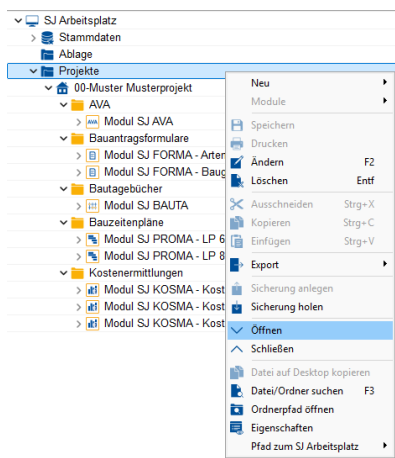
SJ Arbeitsplatz
Stammdaten
Ablage
Projekte
00-Muster Musterprojekt
AVA
Modul SJ AVA
Bauantragsformulare
Modul SJ FORMA - Arten
Modul SJ FORMA - Baug
Bautagebücher
Modul SJ BAUTA
Bauzeitenpläne
Modul SJ PROMA - LP 6
Modul SJ PROMA - LP 8
Kostenermittlungen
Modul SJ KOSMA - Kost
Modul SJ KOSMA - Kost
Modul SJ KOSMA - Kost

Neu
Module
Speichern
Drucken
Ändern F2
Löschen Entf
Ausschneiden Strg+X
Kopieren Strg+C
Einfügen Strg+V
Export
Sicherung anlegen
Sicherung holen
Öffnen
Schließen
Datei auf Desktop kopieren
Datei/Ordner suchen F3
Ordnerpfad öffnen
Eigenschaften
Pfad zum SJ Arbeitsplatz